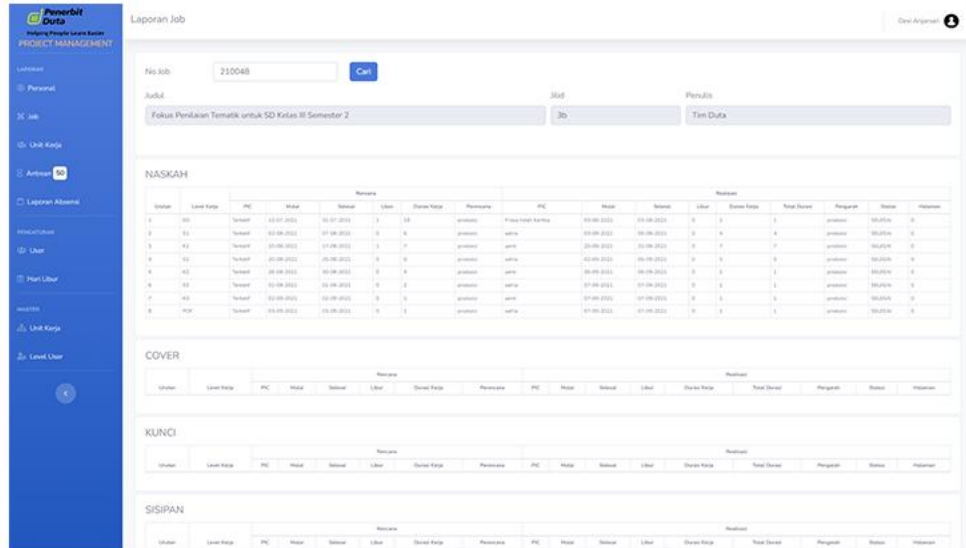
Penerbit Duta
Helping People Learn Better
PROJECT MANAGEMENT

LAPORAN
Personal
Job
Unit Kerja
Antrean 50
Laporan Absensi

PENGATURAN
User
Hari Libur

MASTER
Unit Kerja
Level User

Laporan Job

Dewi Anjarsari

No Job 210048 Cari

Judul
Fokus Penilaian Tematik untuk SD Kelas III Semester 2

Jilid
3b

Penulis
Tim Duta

NASKAH

| Urutan | Level Kerja | Rencana PIC | Mulai | Selesai | Libur | Durasi Kerja | Perencana | Realisasi PIC | Mulai | Selesai | Libur | Durasi Kerja | Total Durasi | Pengarah | Status | Halaman |
|---|---|---|---|---|---|---|---|---|---|---|---|---|---|---|---|---|
| 1 | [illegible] | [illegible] | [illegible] | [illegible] | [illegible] | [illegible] | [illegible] | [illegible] | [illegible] | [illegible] | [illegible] | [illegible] | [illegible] | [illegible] | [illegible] | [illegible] |
| 2 | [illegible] | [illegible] | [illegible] | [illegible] | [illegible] | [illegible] | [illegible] | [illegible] | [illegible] | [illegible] | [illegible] | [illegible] | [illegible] | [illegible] | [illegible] | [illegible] |
| 3 | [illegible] | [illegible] | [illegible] | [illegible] | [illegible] | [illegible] | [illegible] | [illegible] | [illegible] | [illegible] | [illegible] | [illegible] | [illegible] | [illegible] | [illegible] | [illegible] |
| 4 | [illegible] | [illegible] | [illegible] | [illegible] | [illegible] | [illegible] | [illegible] | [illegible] | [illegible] | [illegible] | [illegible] | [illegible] | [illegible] | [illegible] | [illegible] | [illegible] |
| 5 | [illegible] | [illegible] | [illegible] | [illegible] | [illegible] | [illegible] | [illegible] | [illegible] | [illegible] | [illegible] | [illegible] | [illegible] | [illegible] | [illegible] | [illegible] | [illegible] |
| 6 | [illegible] | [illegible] | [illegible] | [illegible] | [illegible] | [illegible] | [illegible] | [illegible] | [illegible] | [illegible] | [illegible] | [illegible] | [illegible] | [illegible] | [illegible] | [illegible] |
| 7 | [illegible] | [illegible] | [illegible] | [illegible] | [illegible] | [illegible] | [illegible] | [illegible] | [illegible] | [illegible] | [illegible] | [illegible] | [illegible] | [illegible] | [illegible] | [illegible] |
| 8 | PDF | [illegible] | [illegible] | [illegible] | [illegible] | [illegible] | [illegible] | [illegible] | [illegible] | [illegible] | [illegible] | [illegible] | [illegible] | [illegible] | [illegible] | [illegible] |

COVER

| Urutan | Level Kerja | Rencana PIC | Mulai | Selesai | Libur | Durasi Kerja | Perencana | Realisasi PIC | Mulai | Selesai | Libur | Durasi Kerja | Total Durasi | Pengarah | Status | Halaman |
|---|---|---|---|---|---|---|---|---|---|---|---|---|---|---|---|---|

KUNCI

| Urutan | Level Kerja | Rencana PIC | Mulai | Selesai | Libur | Durasi Kerja | Perencana | Realisasi PIC | Mulai | Selesai | Libur | Durasi Kerja | Total Durasi | Pengarah | Status | Halaman |
|---|---|---|---|---|---|---|---|---|---|---|---|---|---|---|---|---|

SISIPAN

| Urutan | Level Kerja | Rencana PIC | Mulai | Selesai | Libur | Durasi Kerja | Perencana | Realisasi PIC | Mulai | Selesai | Libur | Durasi Kerja | Total Durasi | Pengarah | Status | Halaman |
|---|---|---|---|---|---|---|---|---|---|---|---|---|---|---|---|---|